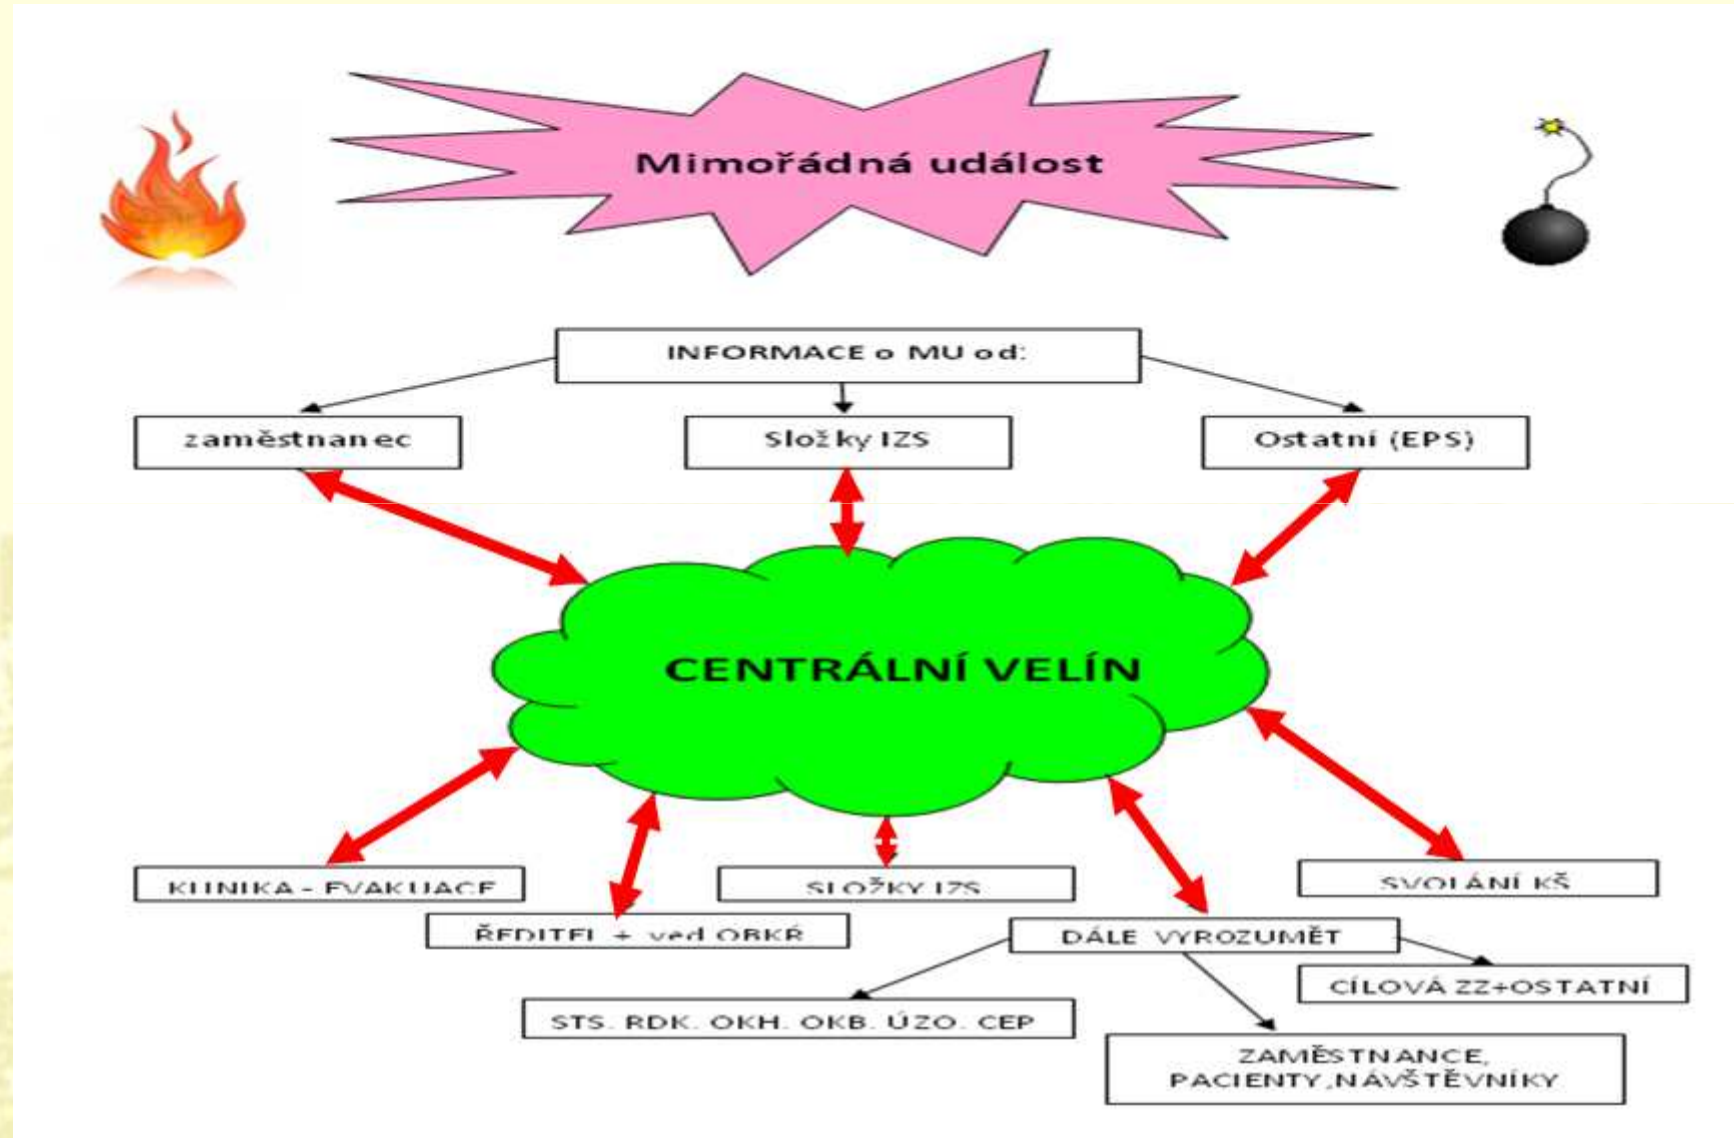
Mimořádná událost

INFORMACE o MU od:

zaměstnanec

Složky IZS

Ostatní (EPS)

CENTRÁLNÍ VELÍN

KLINIKA - EVAKUACE

ŘEDITEL + ved OBKŘ

SLOŽKY IZS

DÁLE VYROZUMĚT

SVOLÁNÍ KŠ

CÍLOVÁ ZZ+OSTATNÍ

STS. RDK. OKH. OKB. ÚZO. CEP

ZAMĚSTNANCE, PACIENTY,NÁVŠTĚVNÍKY